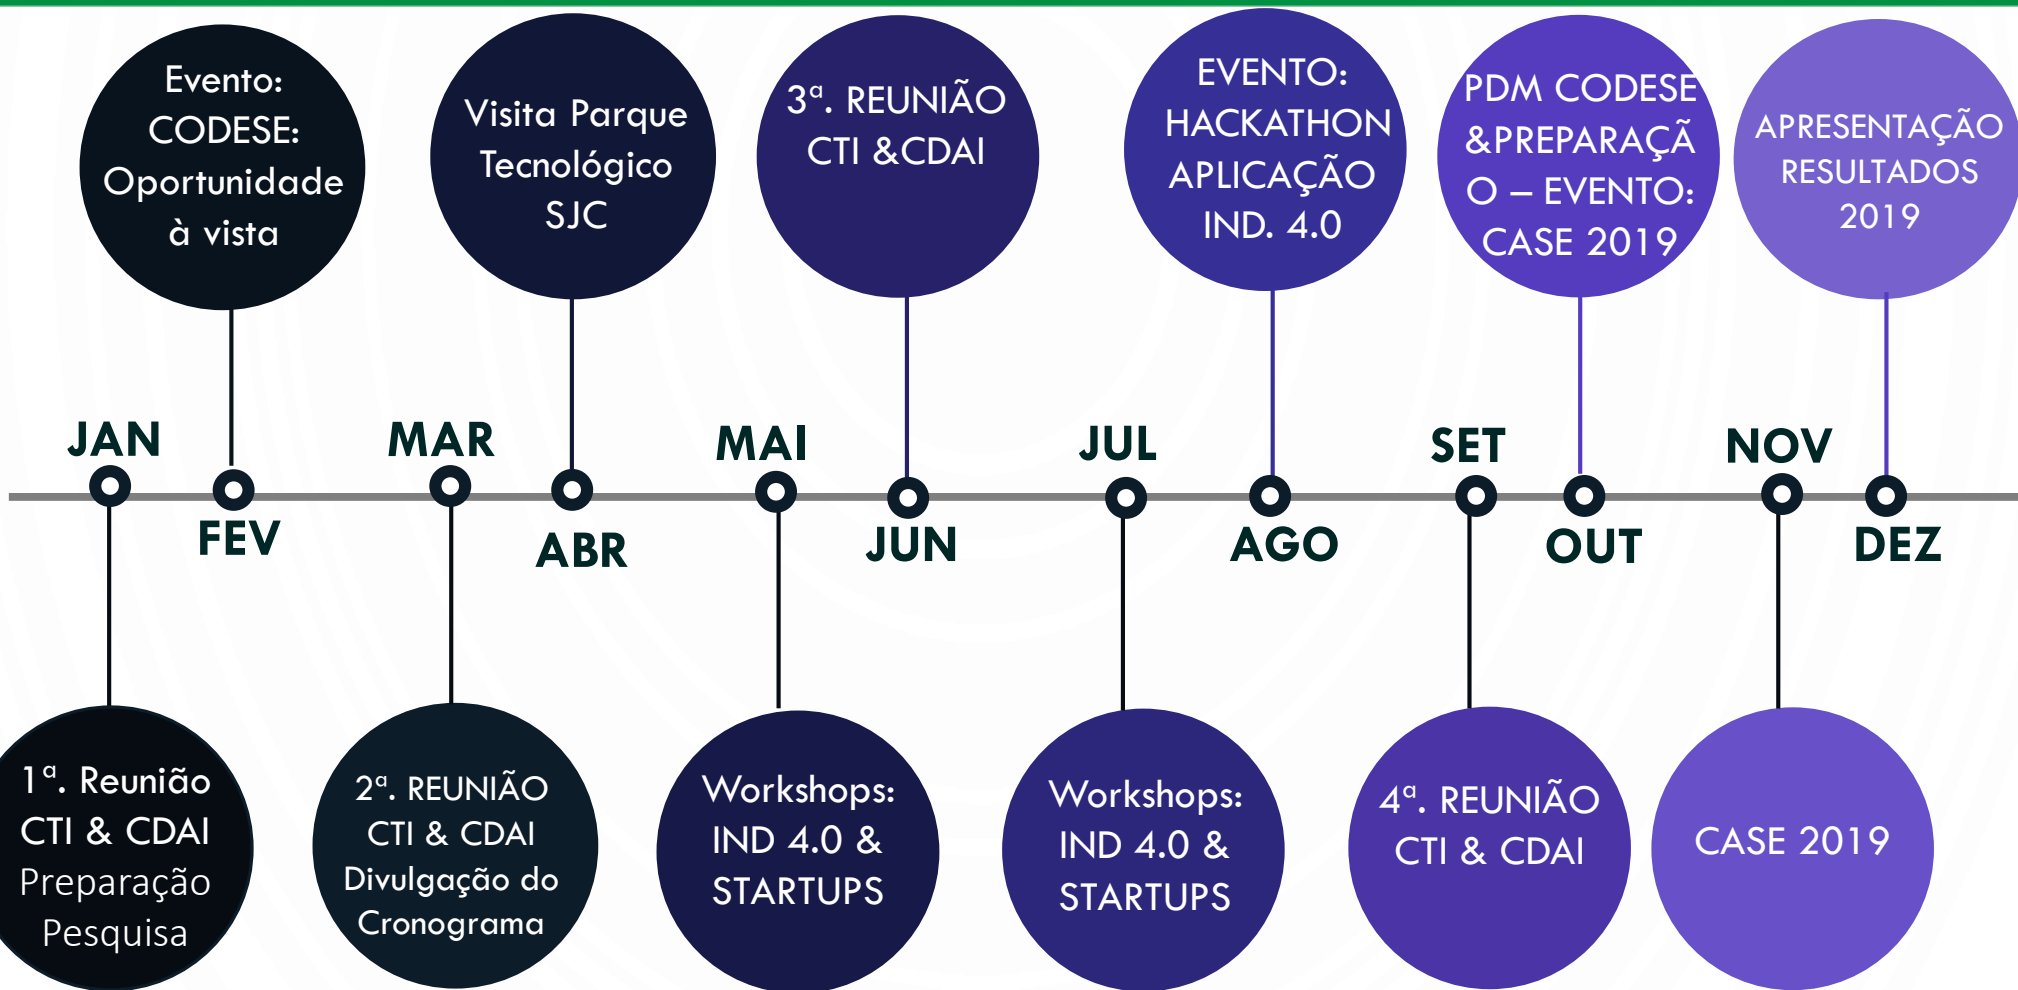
Evento: CODESE: Oportunidade à vista

Visita Parque Tecnológico SJC

3ª. REUNIÃO CTI &CDAI

EVENTO: HACKATHON APLICAÇÃO IND. 4.0

PDM CODESE &PREPARAÇÃO – EVENTO: CASE 2019

APRESENTAÇÃO RESULTADOS 2019

JAN
FEV
MAR
ABR
MAI
JUN
JUL
AGO
SET
OUT
NOV
DEZ

1ª. Reunião CTI & CDAI Preparação Pesquisa

2ª. REUNIÃO CTI & CDAI Divulgação do Cronograma

Workshops: IND 4.0 & STARTUPS

Workshops: IND 4.0 & STARTUPS

4ª. REUNIÃO CTI & CDAI

CASE 2019